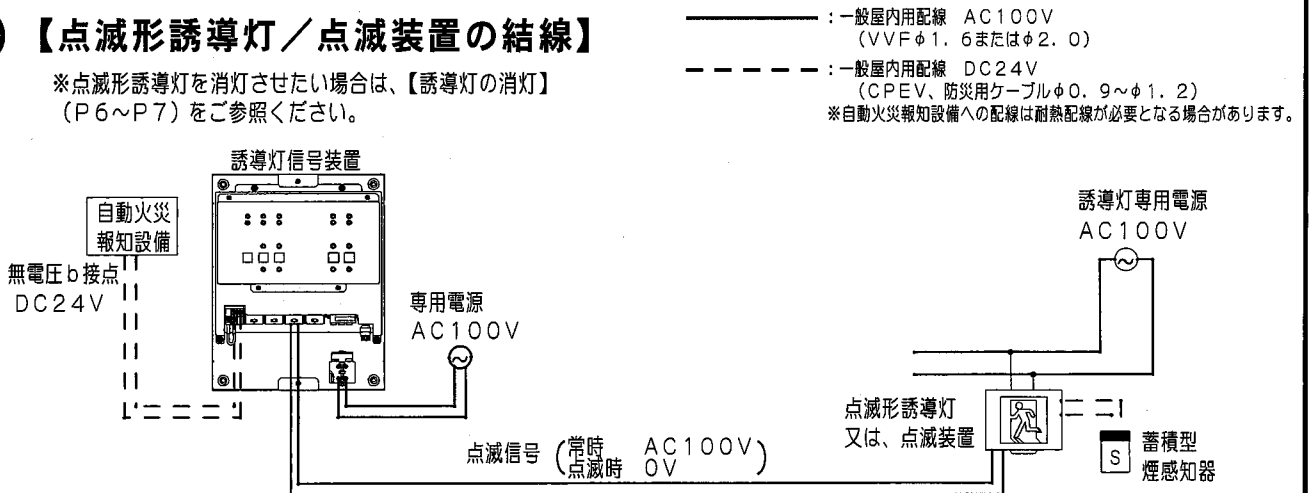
【点滅形誘導灯／点滅装置の結線】

※点滅形誘導灯を消灯させたい場合は、【誘導灯の消灯】（P6～P7）をご参照ください。

：一般屋内用配線　AC100V（VVFφ1．6またはφ2．0）

：一般屋内用配線　DC24V（CPEV、防災用ケーブルφ0．9～φ1．2）

※自動火災報知設備への配線は耐熱配線が必要となる場合があります。

誘導灯信号装置

自動火災報知設備

無電圧b接点 DC24V

専用電源 AC100V

誘導灯専用電源 AC100V

点滅形誘導灯 又は、点滅装置

蓄積型 煙感知器

S

点滅信号（常時 AC100V 点滅時 0V）